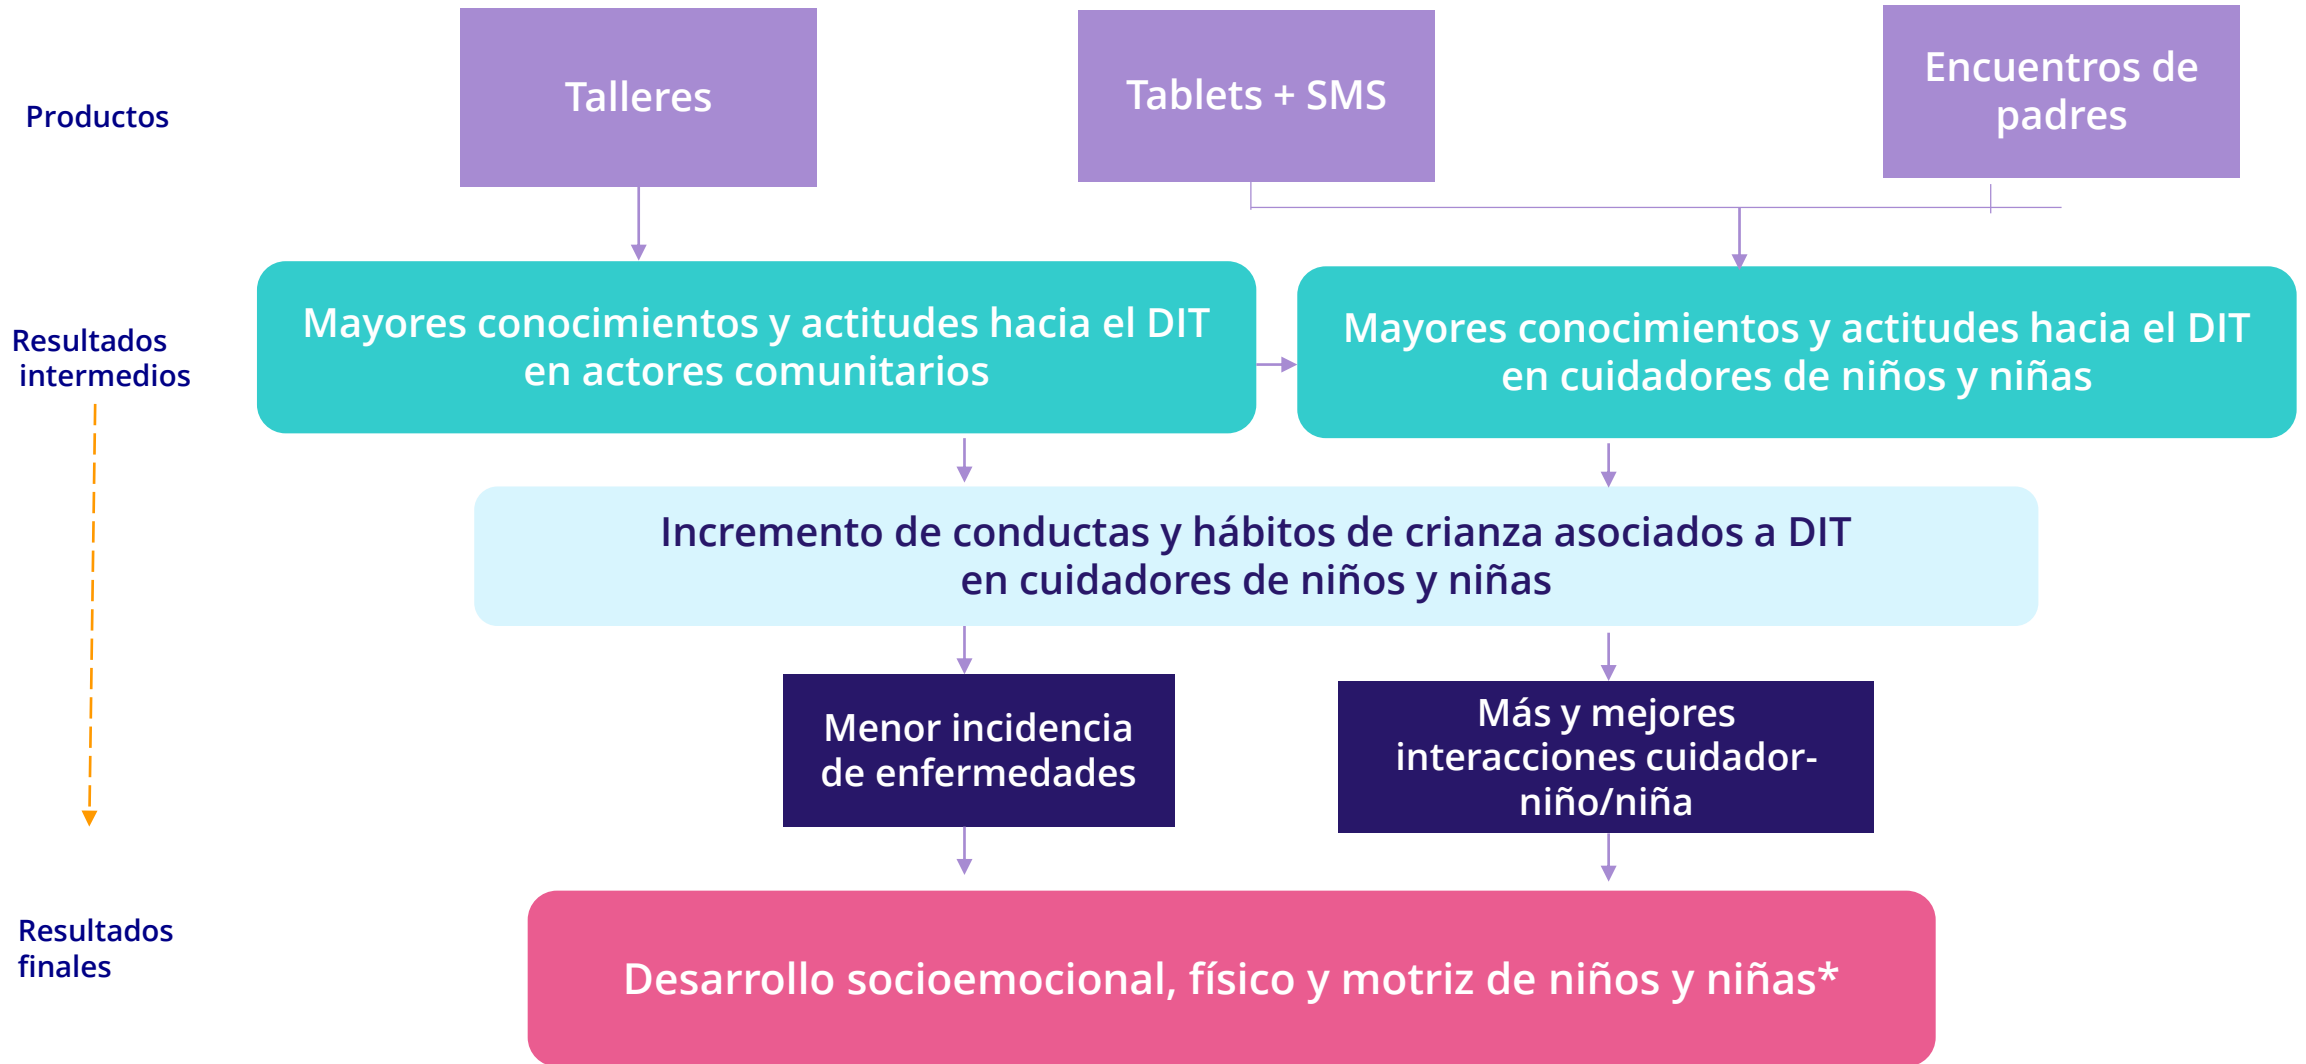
Productos

Talleres

Tablets + SMS

Encuentros de padres

Resultados intermedios

Mayores conocimientos y actitudes hacia el DIT en actores comunitarios

Mayores conocimientos y actitudes hacia el DIT en cuidadores de niños y niñas

Incremento de conductas y hábitos de crianza asociados a DIT en cuidadores de niños y niñas

Menor incidencia de enfermedades

Más y mejores interacciones cuidador-niño/niña

Resultados finales

Desarrollo socioemocional, físico y motriz de niños y niñas*